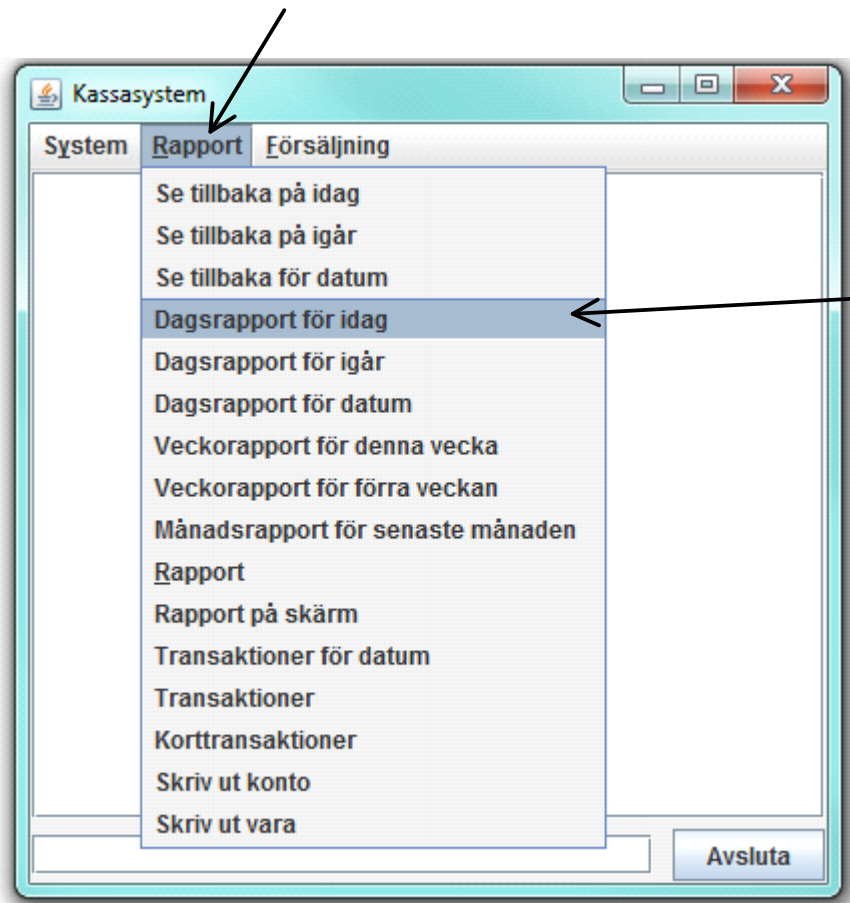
Kassasystem

System Rapport Försäljning

Se tillbaka på idag
Se tillbaka på igår
Se tillbaka för datum
Dagsrapport för idag
Dagsrapport för igår
Dagsrapport för datum
Veckorapport för denna vecka
Veckorapport för förra veckan
Månadsrapport för senaste månaden
Rapport
Rapport på skärm
Transaktioner för datum
Transaktioner
Korttransaktioner
Skriv ut konto
Skriv ut vara

Avsluta